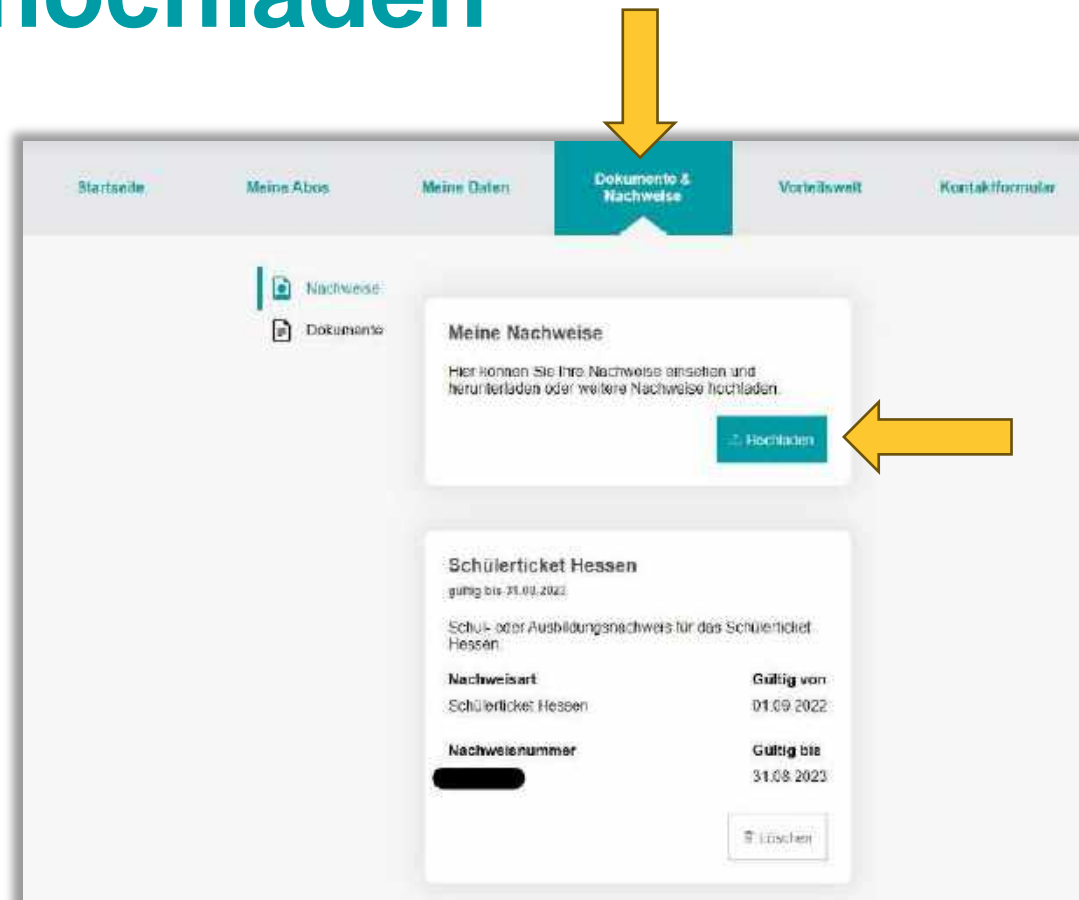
hochladen

Startseite
Meine Abos
Meine Daten
Dokumente & Nachweise
Vorteilswelt
Kontaktformular

Nachweise
Dokumente

Meine Nachweise

Hier können Sie Ihre Nachweise einsehen und herunterladen oder weitere Nachweise hochladen.

Hochladen

Schülerticket Hessen

gültig bis 31.08.2023

Schul- oder Ausbildungsnachweis für das Schülerticket Hessen

Nachweisart
Gültig von
Schülerticket Hessen
01.09.2022

Nachweisnummer
Gültig bis
31.08.2023

Löschen